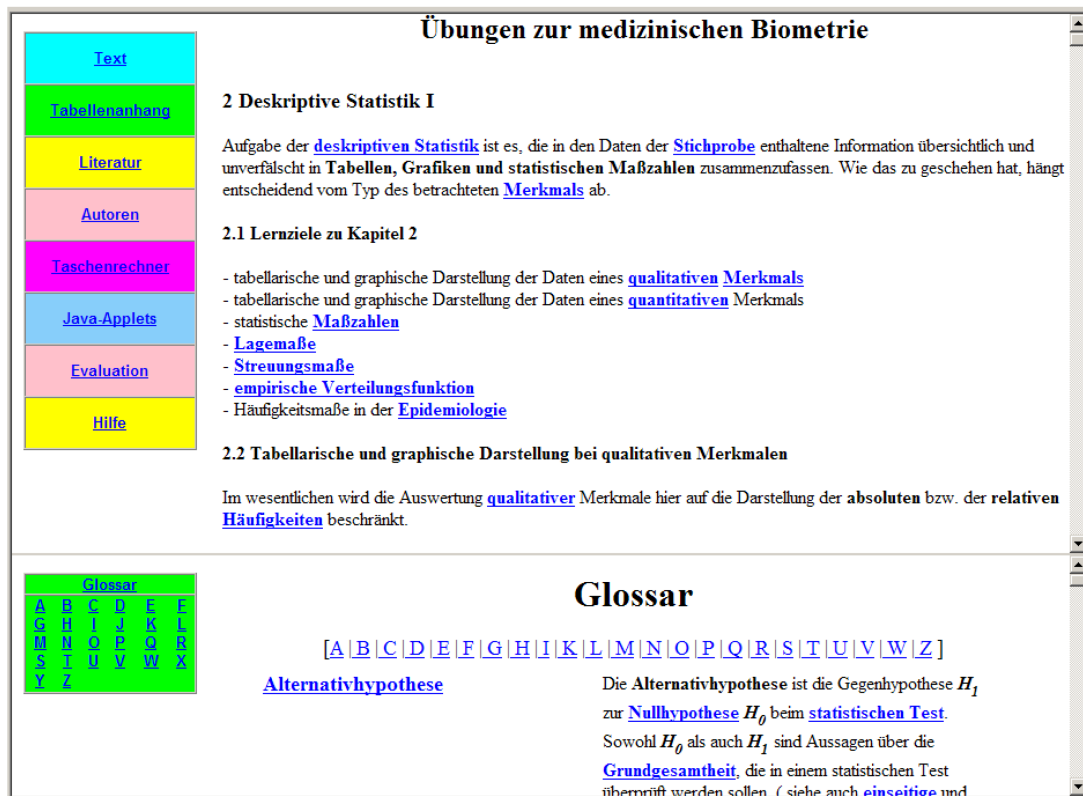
Text
Tabellenanhang
Literatur
Autoren
Taschenrechner
Java-Applets
Evaluation
Hilfe

Übungen zur medizinischen Biometrie

2 Deskriptive Statistik I

Aufgabe der deskriptiven Statistik ist es, die in den Daten der Stichprobe enthaltene Information übersichtlich und unverfälscht in Tabellen, Grafiken und statistischen Maßzahlen zusammenzufassen. Wie das zu geschehen hat, hängt entscheidend vom Typ des betrachteten Merkmals ab.

2.1 Lernziele zu Kapitel 2

- tabellarische und graphische Darstellung der Daten eines qualitativen Merkmals
- tabellarische und graphische Darstellung der Daten eines quantitativen Merkmals
- statistische Maßzahlen
- Lagemaße
- Streuungsmaße
- empirische Verteilungsfunktion
- Häufigkeitsmaße in der Epidemiologie

2.2 Tabellarische und graphische Darstellung bei qualitativen Merkmalen

Im wesentlichen wird die Auswertung qualitativer Merkmale hier auf die Darstellung der absoluten bzw. der relativen Häufigkeiten beschränkt.

Glossar
A B C D E F
G H I J K L
M N O P Q R
S T U V W X
Y Z

Glossar

[A | B | C | D | E | F | G | H | I | K | L | M | N | O | P | Q | R | S | T | U | V | W | Z ]

Alternativhypothese

Die Alternativhypothese ist die Gegenhypothese $H_1$ zur Nullhypothese $H_0$ beim statistischen Test. Sowohl $H_0$ als auch $H_1$ sind Aussagen über die Grundgesamtheit, die in einem statistischen Test überprüft werden sollen. ( siehe auch einseitige und